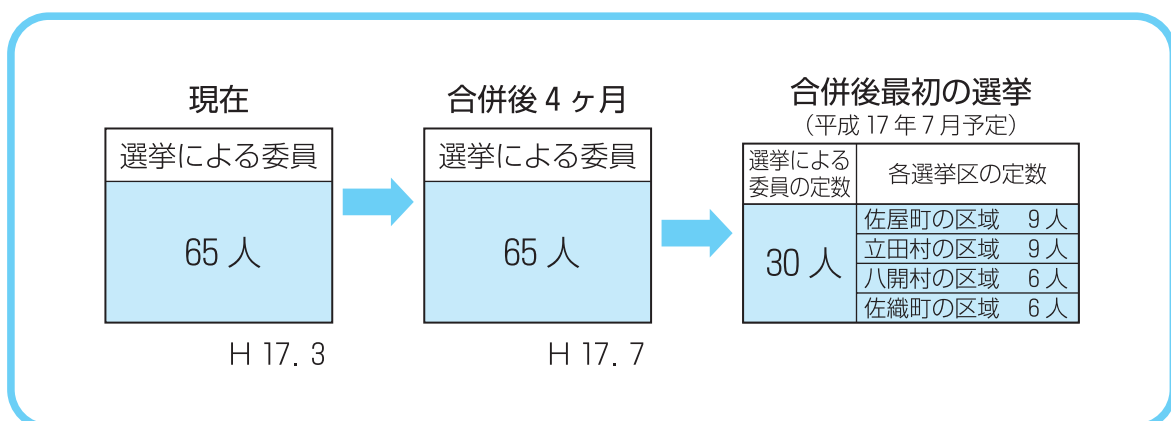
現在

選挙による委員

65 人

H 17. 3

合併後 4 ヶ月

選挙による委員

65 人

H 17. 7

合併後最初の選挙
（平成 17 年 7 月予定）

| 選挙による委員の定数 | 各選挙区の定数 |
|---|---|
| 30 人 | 佐屋町の区域　9 人 |
| | 立田村の区域　9 人 |
| | 八開村の区域　6 人 |
| | 佐織町の区域　6 人 |